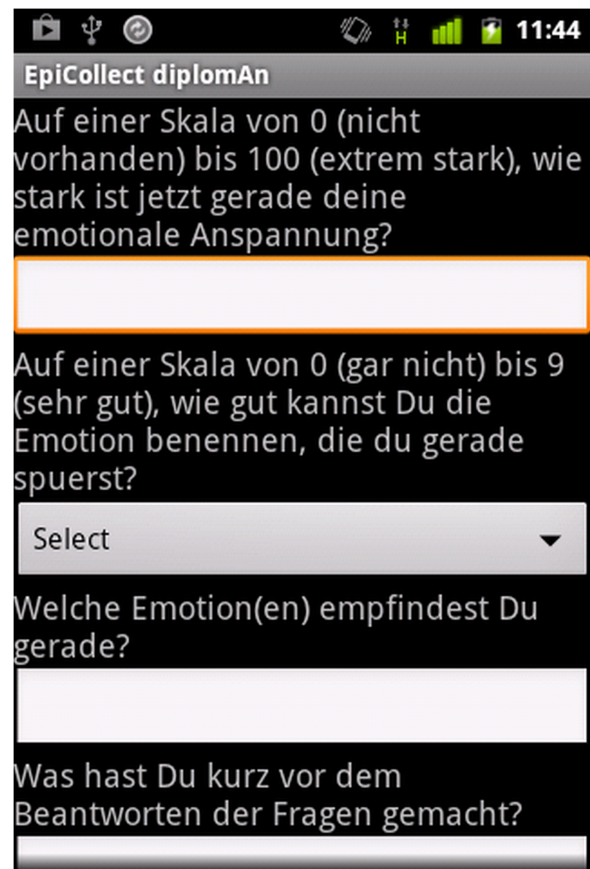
H 11:44

EpiCollect diplomAn

Auf einer Skala von 0 (nicht vorhanden) bis 100 (extrem stark), wie stark ist jetzt gerade deine emotionale Anspannung?

Auf einer Skala von 0 (gar nicht) bis 9 (sehr gut), wie gut kannst Du die Emotion benennen, die du gerade spuerst?

Select

Welche Emotion(en) empfindest Du gerade?

Was hast Du kurz vor dem Beantworten der Fragen gemacht?